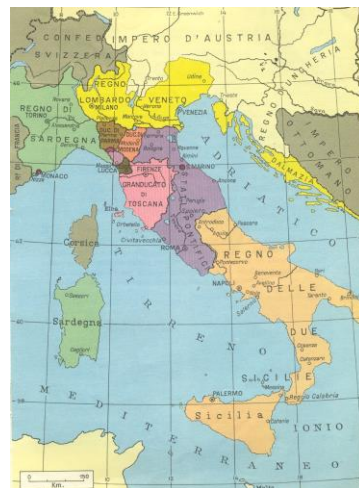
CONFED. SVIZZERA
IMPERO D'AUSTRIA
UNGHERIA
REGNO LOMBARDO VENETO
Udine
Trento
VENEZIA
REGNO DI SARDEGNA
TORINO
MILANO
Parma
Modena
Bologna
MONACO
LUCCA
FIRENZE
GRANDUCATO DI TOSCANA
SAN MARINO
ADRIATICO
IMPERO OTTOMANO
DALMAZIA
STATO PONTIFICIO
Perugia
Elba
Orbetello
Civitavecchia
ROMA
Corsica
REGNO DELLE DUE SICILIE
NAPOLI
Sardegna
Cagliari
MARE TIRRENO
MEDITERRANEO
PALERMO
Messina
Reggio Calabria
Sicilia
IONIO
Km.